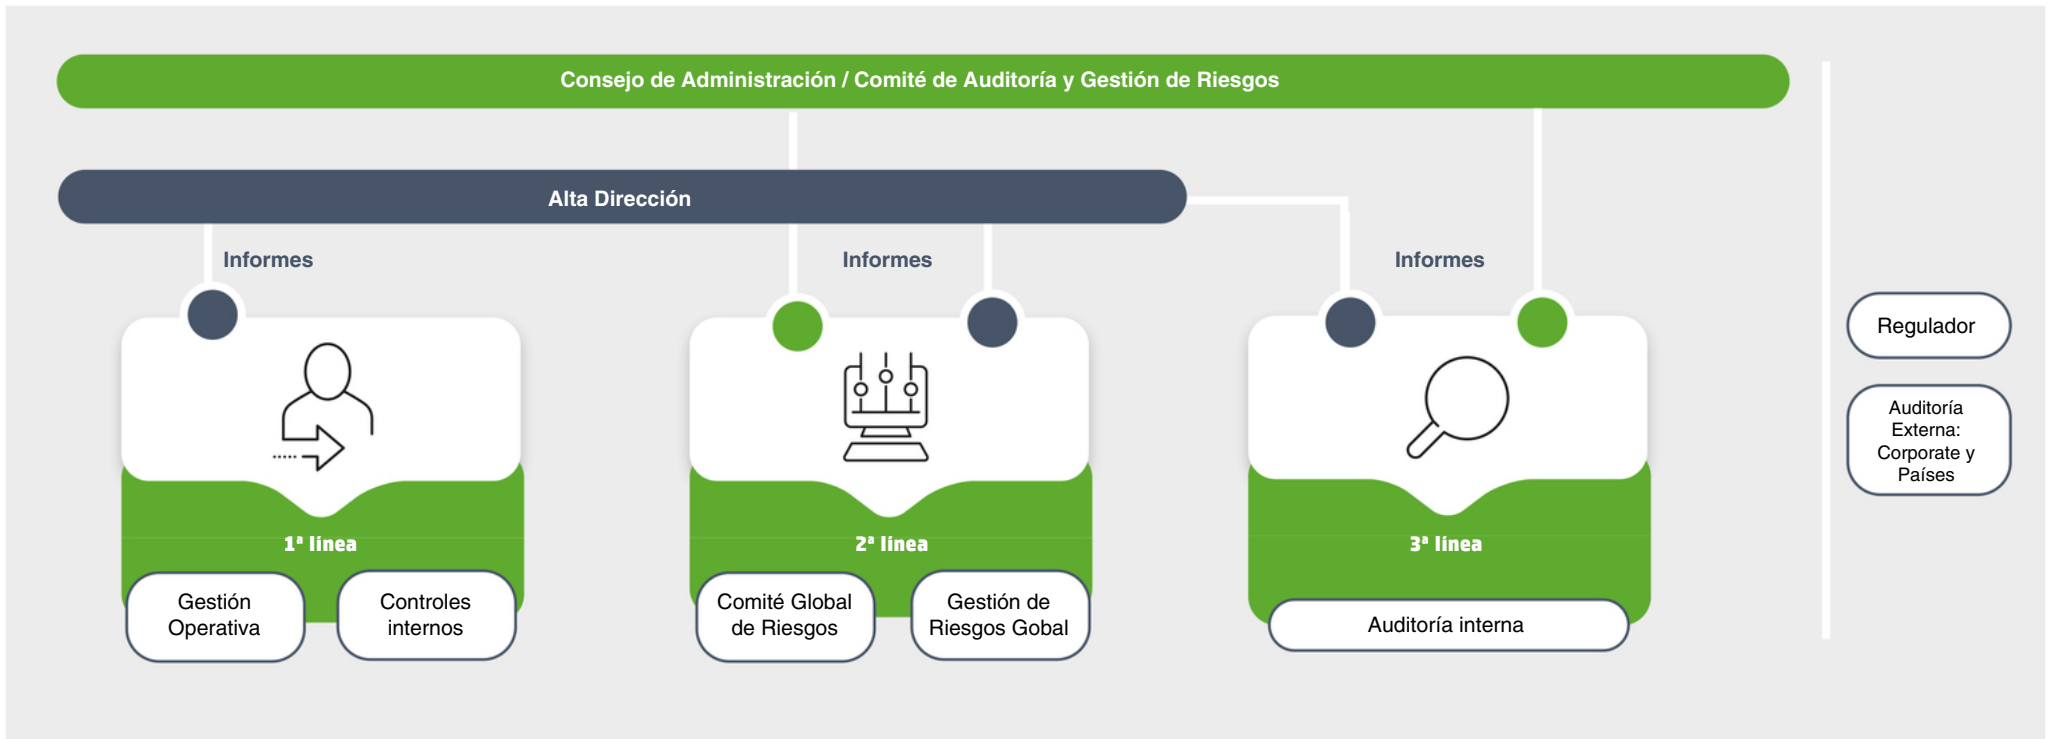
Consejo de Administración / Comité de Auditoría y Gestión de Riesgos

Alta Dirección

Informes

Informes

Informes

1ª línea

Gestión Operativa

Controles internos

2ª línea

Comité Global de Riesgos

Gestión de Riesgos Gobal

3ª línea

Auditoría interna

Regulador

Auditoría Externa: Corporate y Países